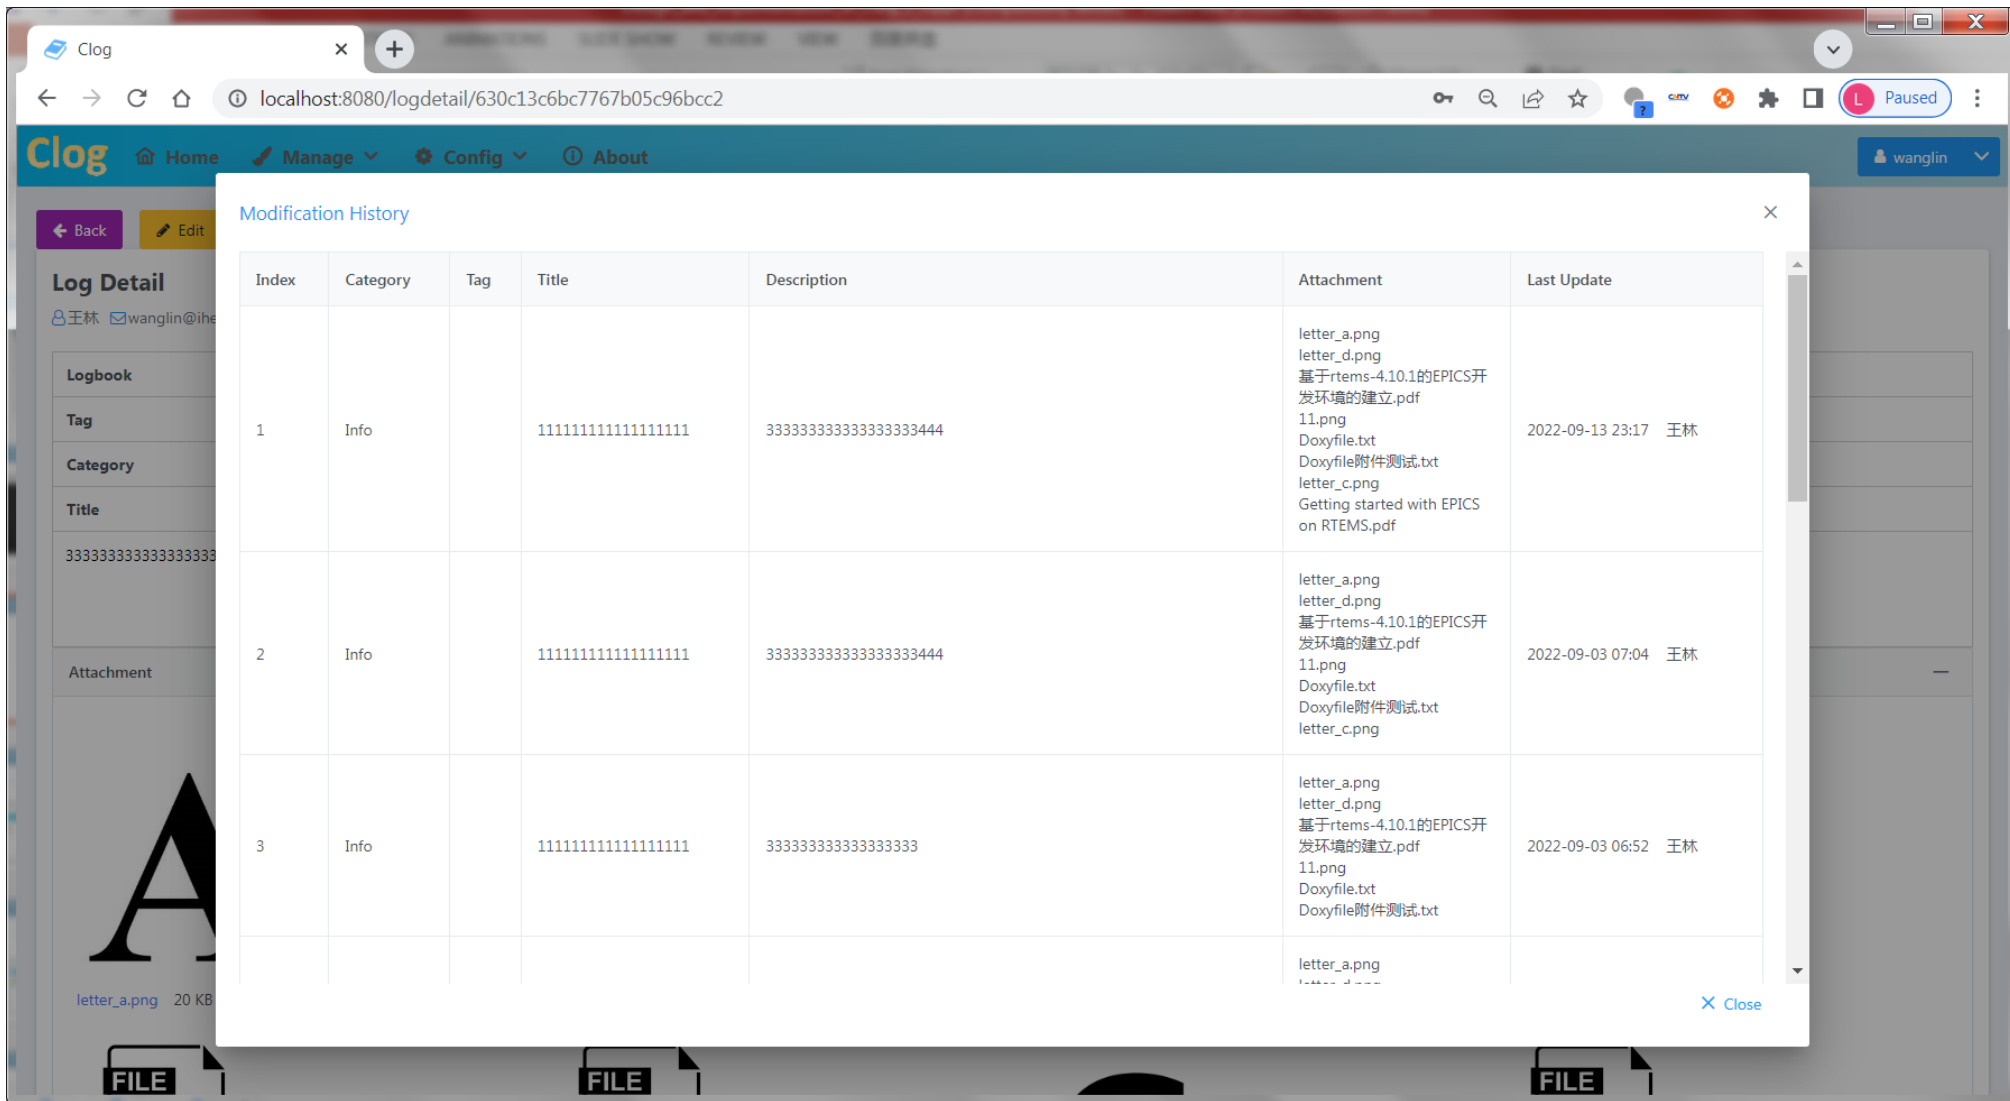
Clog

localhost:8080/logdetail/630c13c6bc7767b05c96bcc2

Paused

Clog Home Manage Config About

wanglin

Back Edit

Log Detail

王林 wanglin@ihe

Logbook

Tag

Category

Title

33333333333333333

Attachment

letter_a.png 20 KB

FILE FILE FILE

Modification History

| Index | Category | Tag | Title | Description | Attachment | Last Update |
|---|---|---|---|---|---|---|
| 1 | Info | | 11111111111111111 | 3333333333333333333444 | letter_a.png letter_d.png 基于rtems-4.10.1的EPICS开发环境的建立.pdf 11.png Doxyfile.txt Doxyfile附件测试.txt letter_c.png Getting started with EPICS on RTEMS.pdf | 2022-09-13 23:17 王林 |
| 2 | Info | | 11111111111111111 | 3333333333333333333444 | letter_a.png letter_d.png 基于rtems-4.10.1的EPICS开发环境的建立.pdf 11.png Doxyfile.txt Doxyfile附件测试.txt letter_c.png | 2022-09-03 07:04 王林 |
| 3 | Info | | 11111111111111111 | 3333333333333333333 | letter_a.png letter_d.png 基于rtems-4.10.1的EPICS开发环境的建立.pdf 11.png Doxyfile.txt Doxyfile附件测试.txt | 2022-09-03 06:52 王林 |
| | | | | | letter_a.png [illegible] | |

Close